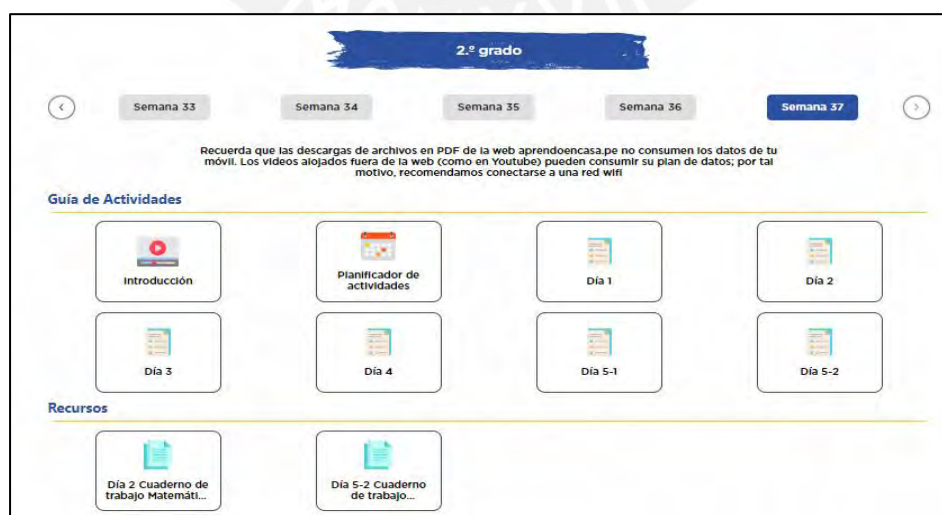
2.º grado

Semana 33
Semana 34
Semana 35
Semana 36
Semana 37

Recuerda que las descargas de archivos en PDF de la web aprendoencasa.pe no consumen los datos de tu móvil. Los videos alojados fuera de la web (como en Youtube) pueden consumir su plan de datos; por tal motivo, recomendamos conectarse a una red wifi

Guía de Actividades

Introducción
Planificador de actividades
Día 1
Día 2
Día 3
Día 4
Día 5-1
Día 5-2

Recursos

Día 2 Cuaderno de trabajo Matemáti...
Día 5-2 Cuaderno de trabajo...